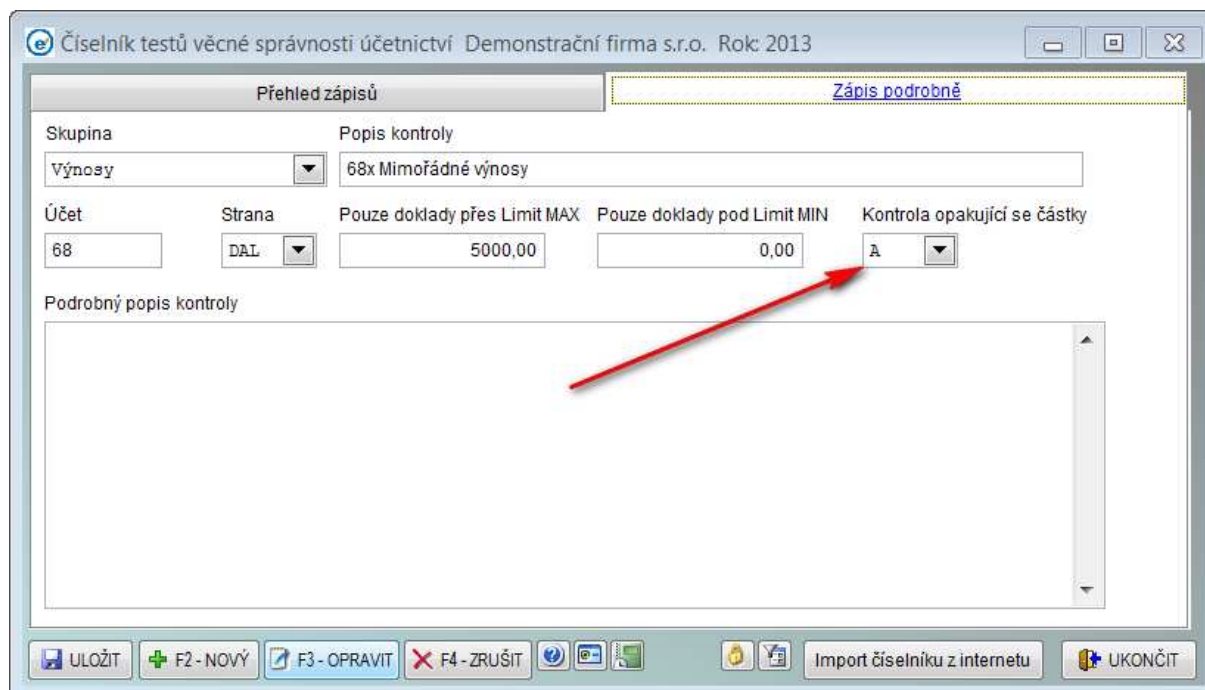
Číselník testů věcné správnosti účetnictví Demonstrační firma s.r.o. Rok: 2013

Přehled zápisů

Zápis podrobně

Skupina

Výnosy

Popis kontroly

68x Mimořádné výnosy

Účet

68

Strana

DAL

Pouze doklady přes Limit MAX

5000,00

Pouze doklady pod Limit MIN

0,00

Kontrola opakující se částky

A

Podrobný popis kontroly

ULOŽIT

F2 - NOVÝ

F3 - OPRAVIT

F4 - ZRUŠIT

Import číselníku z internetu

UKONČIT